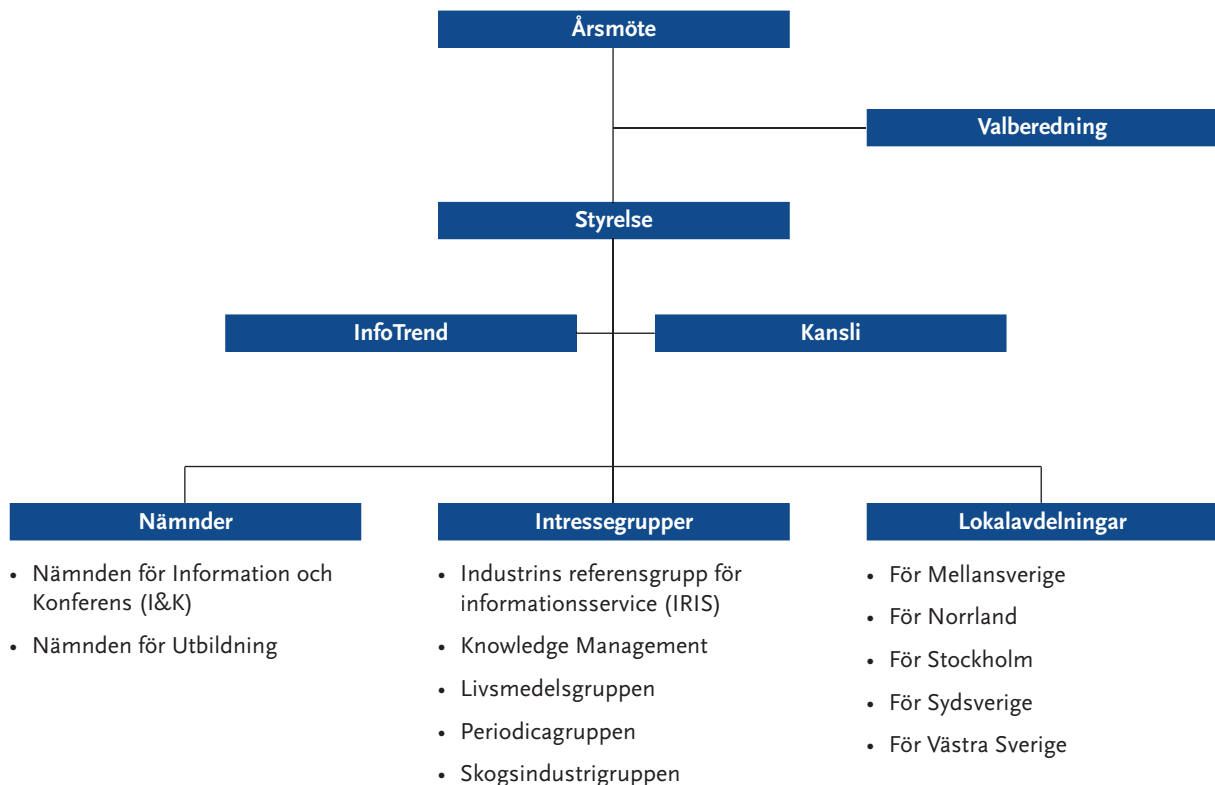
Årsmöte

Valberedning

Styrelse

InfoTrend

Kansli

Nämnder

- Nämnden för Information och Konferens (I&K)
- Nämnden för Utbildning

Intressegrupper

- Industrins referensgrupp för informationsservice (IRIS)
- Knowledge Management
- Livsmedelsgruppen
- Periodicagruppen
- Skogsindustrigruppen

Lokalavdelningar

- För Mellansverige
- För Norrland
- För Stockholm
- För Sydsverige
- För Västra Sverige